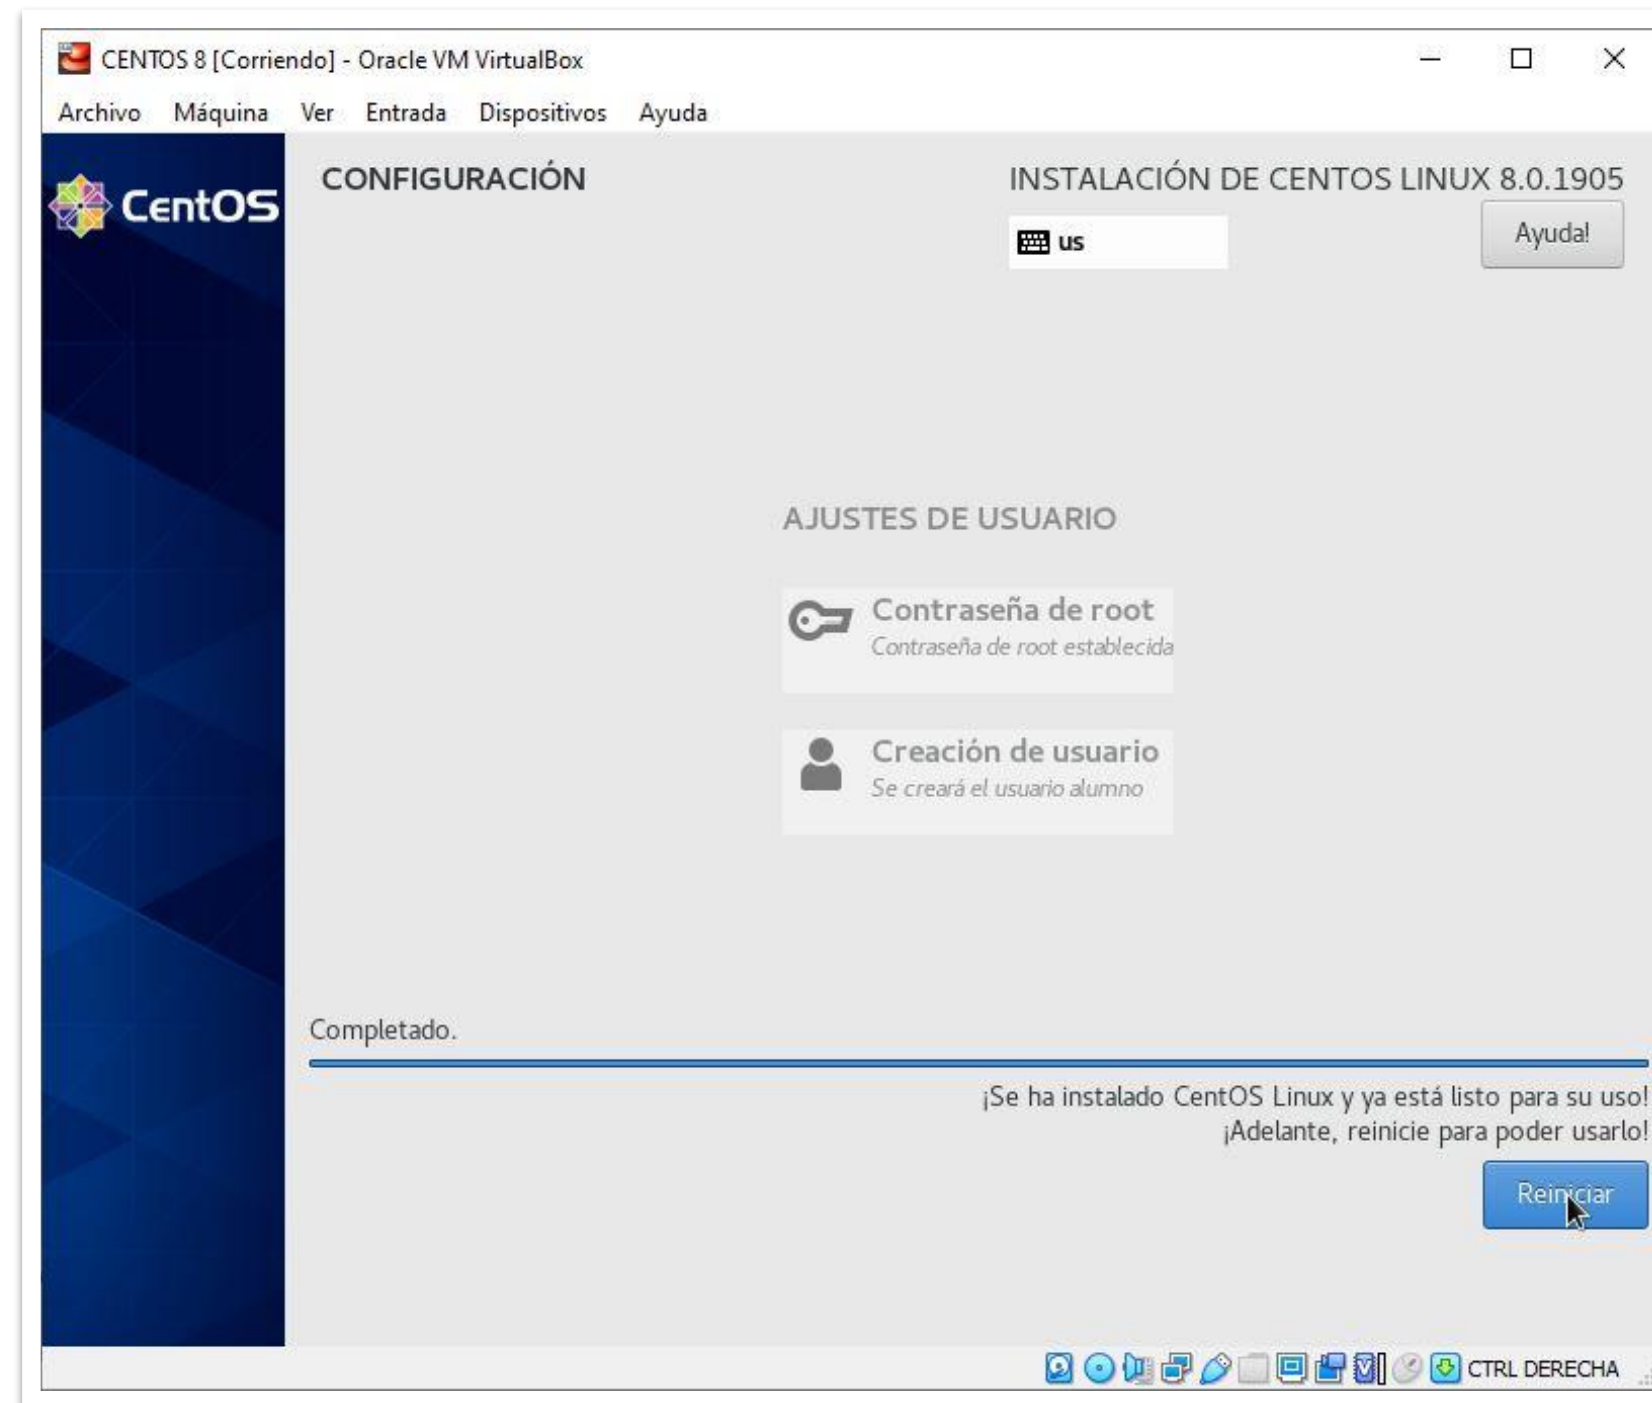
CENTOS 8 [Corriendo] - Oracle VM VirtualBox

Archivo Máquina Ver Entrada Dispositivos Ayuda

CentOS

CONFIGURACIÓN

INSTALACIÓN DE CENTOS LINUX 8.0.1905

us

Ayuda!

AJUSTES DE USUARIO

Contraseña de root
Contraseña de root establecida

Creación de usuario
Se creará el usuario alumno

Completado.

¡Se ha instalado CentOS Linux y ya está listo para su uso!
¡Adelante, reinicie para poder usarlo!

Reiniciar

CTRL DERECHA